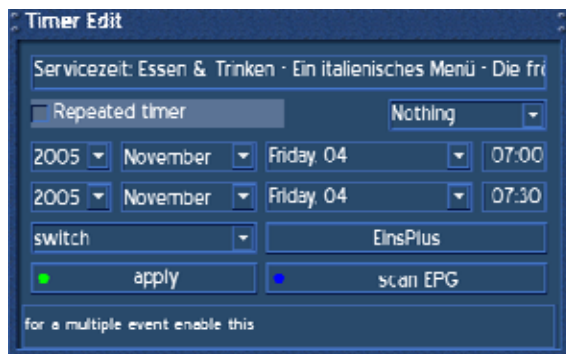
Timer Edit

Servicezeit: Essen & Trinken - Ein italienisches Menü - Die fr

Repeated timer

Nothing

2005 November Friday, 04 07:00

2005 November Friday, 04 07:30

switch

EinsPlus

apply

scan EPG

for a multiple event enable this